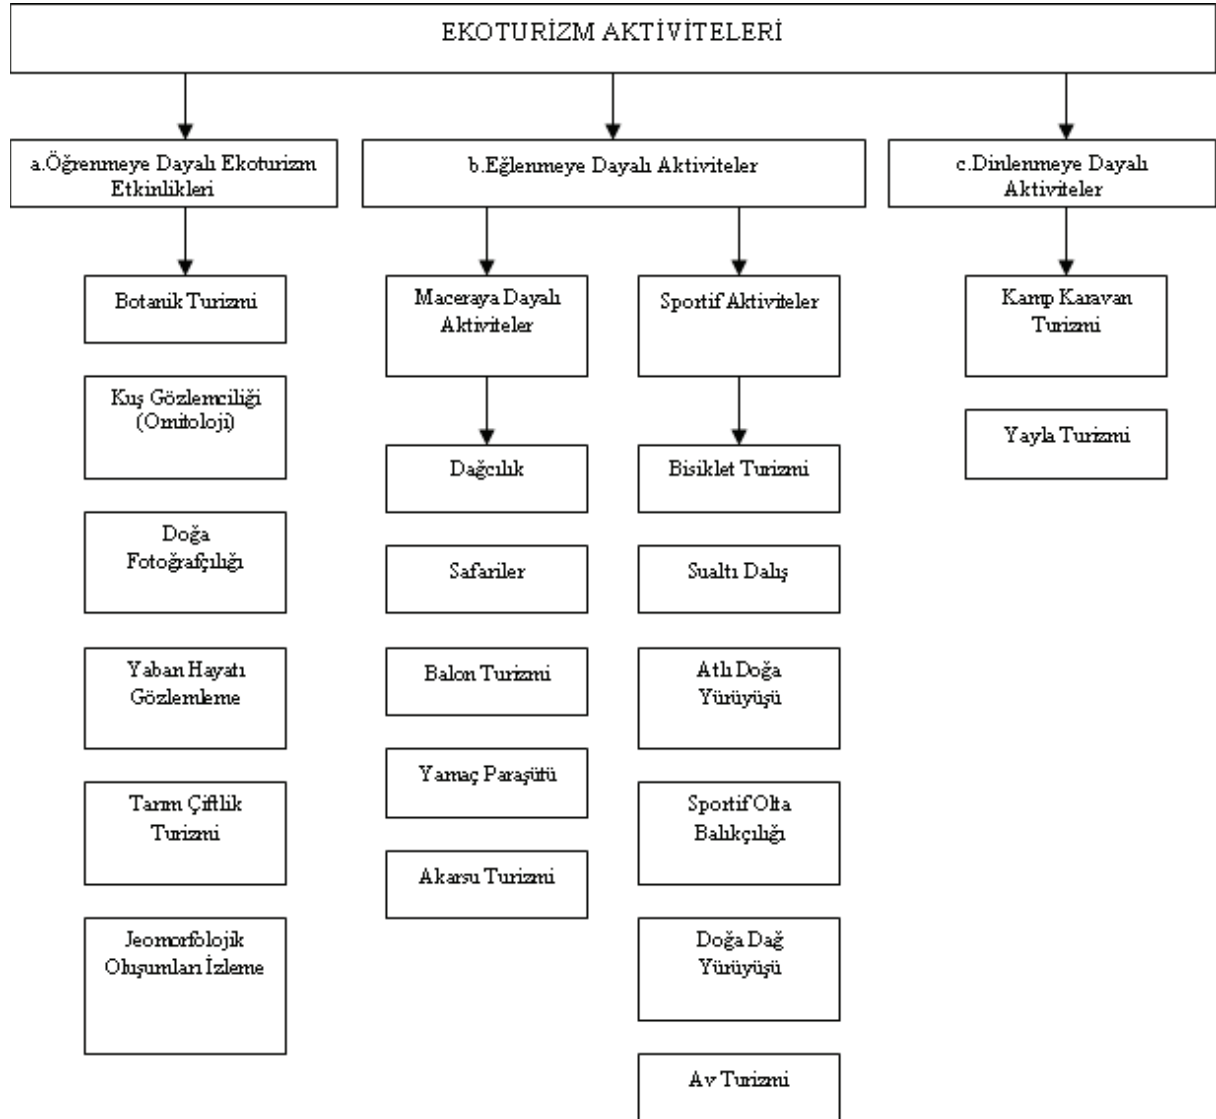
EKOTURİZM AKTİVİTELERİ

a.Öğrenmeye Dayalı Ekoturizm Etkinlikleri

b.Eğlenmeye Dayalı Aktiviteler

c.Dinlenmeye Dayalı Aktiviteler

Botanik Turizmi

Kuş Gözlemciliği (Ornitoloji)

Doğa Fotoğrafçılığı

Yaban Hayatı Gözlemleme

Tarım Çiftlik Turizmi

Jeomorfolojik Oluşumları İzleme

Maceraya Dayalı Aktiviteler

Dağcılık

Safariler

Balon Turizmi

Yamaç Paraşütü

Akarsu Turizmi

Sportif Aktiviteler

Bisiklet Turizmi

Sualtı Dalış

Atlı Doğa Yürüyüşü

Sportif Olta Balıkçılığı

Doğa Dağ Yürüyüşü

Av Turizmi

Kamp Karavan Turizmi

Yayla Turizmi